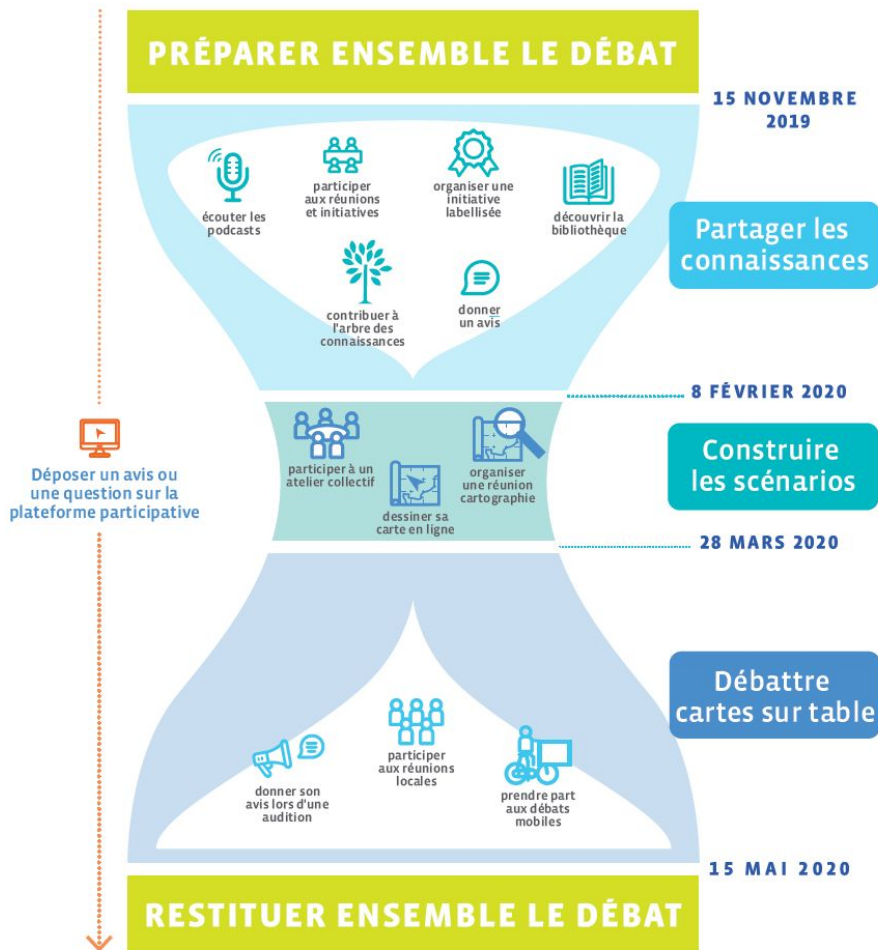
PRÉPARER ENSEMBLE LE DÉBAT

15 NOVEMBRE 2019

écouter les podcasts

participer aux réunions et initiatives

organiser une initiative labellisée

découvrir la bibliothèque

contribuer à l'arbre des connaissances

donner un avis

Partager les connaissances

8 FÉVRIER 2020

Déposer un avis ou une question sur la plateforme participative

participer à un atelier collectif

dessiner sa carte en ligne

organiser une réunion cartographie

Construire les scénarios

28 MARS 2020

donner son avis lors d'une audition

participer aux réunions locales

prendre part aux débats mobiles

Débattre cartes sur table

15 MAI 2020

RESTITUER ENSEMBLE LE DÉBAT